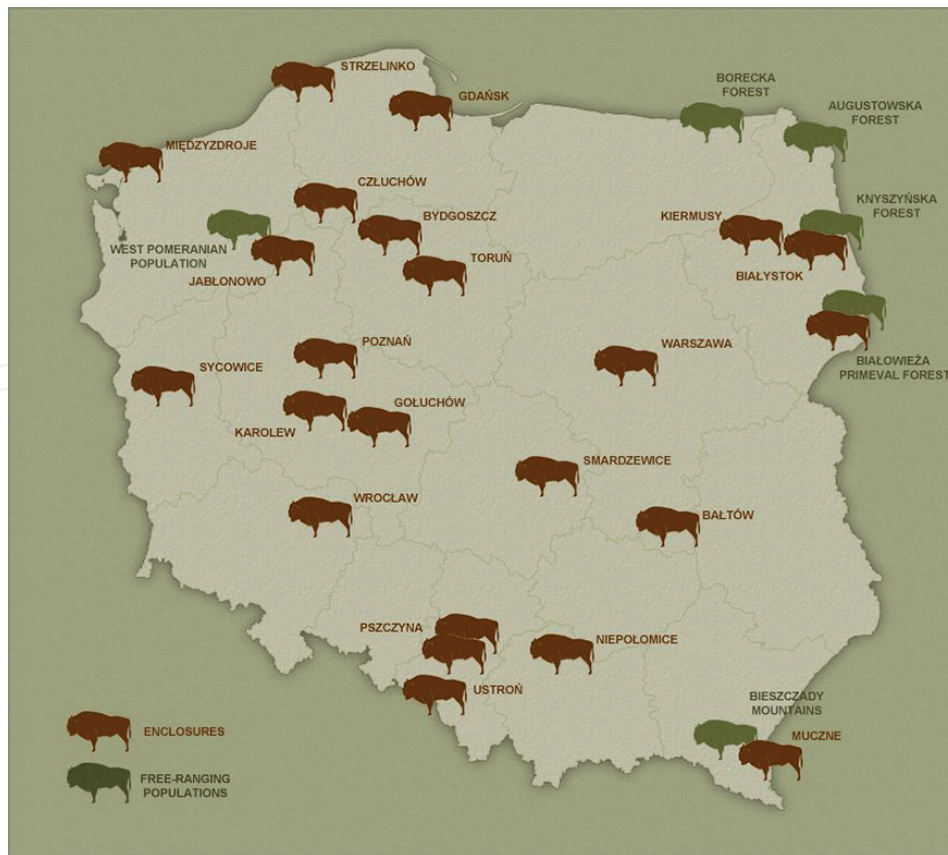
STRZELINKO
GDAŃSK
BORECKA FOREST
AUGUSTOWSKA FOREST
MIĘDZYZDROJE
CZŁUCHÓW
BYDGOSZCZ
KNYSZYŃSKA FOREST
KIERMUSY
WEST POMERANIAN POPULATION
JABŁONOWO
TORUŃ
BIAŁYSTOK
POZNAŃ
WARSZAWA
BIAŁOWIEŻA PRIMEVAL FOREST
SYCOWICE
GOŁUCHÓW
KAROLEW
SMARDZEWICE
WROCŁAW
BAŁTÓW
PSZCZYNA
NIEPOŁOMICE
USTROŃ
BIESZCZADY MOUNTAINS
MUCZNE
ENCLOSURES
FREE-RANGING POPULATIONS